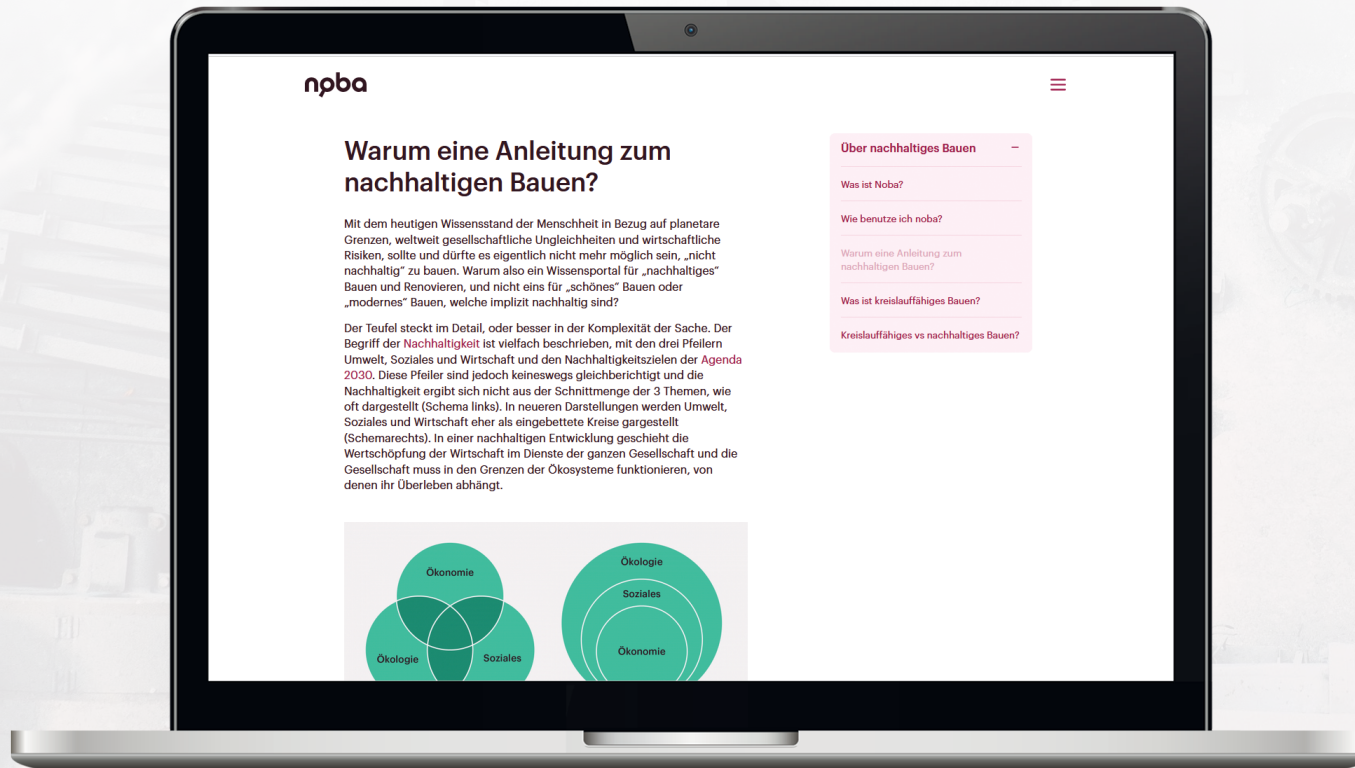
noba

Warum eine Anleitung zum nachhaltigen Bauen?

Mit dem heutigen Wissensstand der Menschheit in Bezug auf planetare Grenzen, weltweit gesellschaftliche Ungleichheiten und wirtschaftliche Risiken, sollte und dürfte es eigentlich nicht mehr möglich sein, „nicht nachhaltig" zu bauen. Warum also ein Wissensportal für „nachhaltiges" Bauen und Renovieren, und nicht eins für „schönes" Bauen oder „modernes" Bauen, welche implizit nachhaltig sind?

Der Teufel steckt im Detail, oder besser in der Komplexität der Sache. Der Begriff der Nachhaltigkeit ist vielfach beschrieben, mit den drei Pfeilern Umwelt, Soziales und Wirtschaft und den Nachhaltigkeitszielen der Agenda 2030. Diese Pfeiler sind jedoch keineswegs gleichberichtigt und die Nachhaltigkeit ergibt sich nicht aus der Schnittmenge der 3 Themen, wie oft dargestellt (Schema links). In neueren Darstellungen werden Umwelt, Soziales und Wirtschaft eher als eingebettete Kreise gargestellt (Schemarechts). In einer nachhaltigen Entwicklung geschieht die Wertschöpfung der Wirtschaft im Dienste der ganzen Gesellschaft und die Gesellschaft muss in den Grenzen der Ökosysteme funktionieren, von denen ihr Überleben abhängt.

Ökonomie
Ökologie
Soziales

Ökologie
Soziales
Ökonomie

Über nachhaltiges Bauen –
Was ist Noba?
Wie benutze ich noba?
Warum eine Anleitung zum nachhaltigen Bauen?
Was ist kreislauffähiges Bauen?
Kreislauffähiges vs nachhaltiges Bauen?